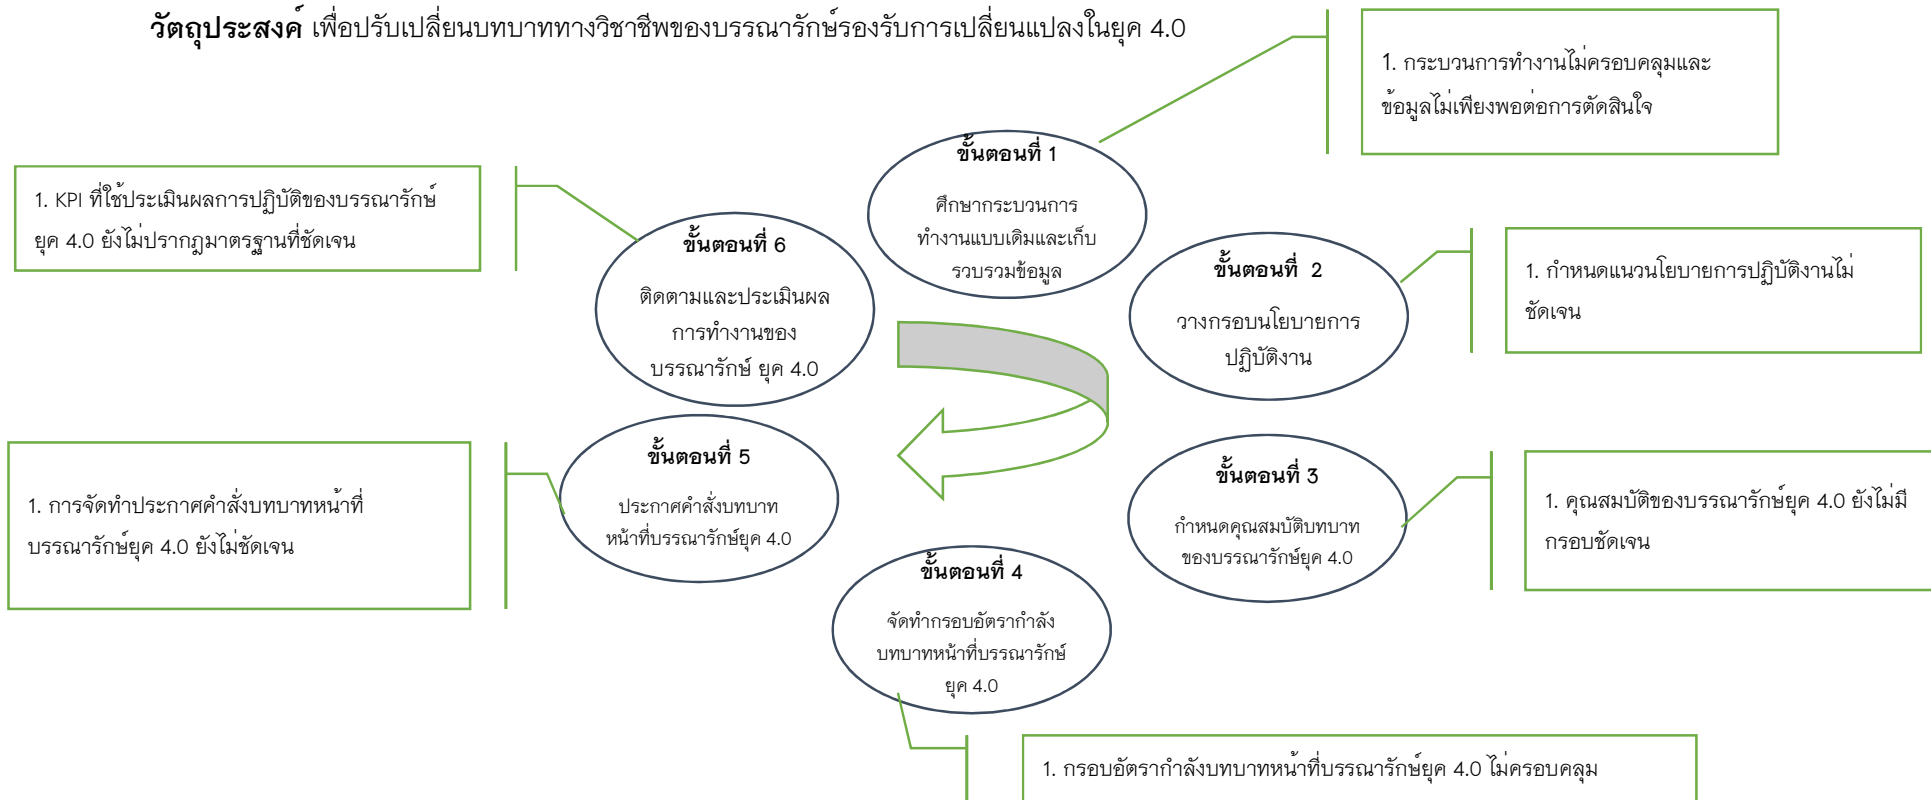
**วัตถุประสงค์** เพื่อปรับเปลี่ยนบทบาททางวิชาชีพของบรรณารักษ์รองรับการเปลี่ยนแปลงในยุค 4.0

1. กระบวนการทำงานไม่ครอบคลุมและข้อมูลไม่เพียงพอต่อการตัดสินใจ

**ขั้นตอนที่ 1**
ศึกษากระบวนการทำงานแบบเดิมและเก็บรวบรวมข้อมูล

1. KPI ที่ใช้ประเมินผลการปฏิบัติของบรรณารักษ์ ยุค 4.0 ยังไม่ปรากฏมาตรฐานที่ชัดเจน

**ขั้นตอนที่ 6**
ติดตามและประเมินผลการทำงานของบรรณารักษ์ ยุค 4.0

**ขั้นตอนที่ 2**
วางกรอบนโยบายการปฏิบัติงาน

1. กำหนดแนวนโยบายการปฏิบัติงานไม่ชัดเจน

**ขั้นตอนที่ 5**
ประกาศคำสั่งบทบาทหน้าที่บรรณารักษ์ยุค 4.0

1. การจัดทำประกาศคำสั่งบทบาทหน้าที่บรรณารักษ์ยุค 4.0 ยังไม่ชัดเจน

**ขั้นตอนที่ 3**
กำหนดคุณสมบัติบทบาทของบรรณารักษ์ยุค 4.0

1. คุณสมบัติของบรรณารักษ์ยุค 4.0 ยังไม่มีกรอบชัดเจน

**ขั้นตอนที่ 4**
จัดทำกรอบอัตรากำลังบทบาทหน้าที่บรรณารักษ์ ยุค 4.0

1. กรอบอัตรากำลังบทบาทหน้าที่บรรณารักษ์ยุค 4.0 ไม่ครอบคลุม